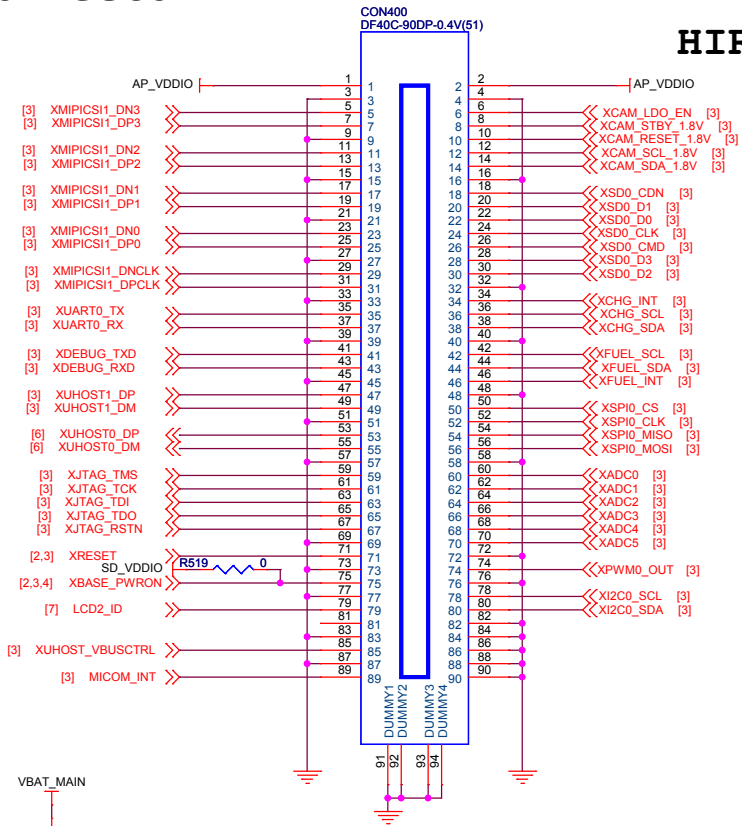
CON400
DF40C-90DP-0.4V(51)

HIF

AP_VDDIO
[3] XMIPICSI1_DN3
[3] XMIPICSI1_DP3
[3] XMIPICSI1_DN2
[3] XMIPICSI1_DP2
[3] XMIPICSI1_DN1
[3] XMIPICSI1_DP1
[3] XMIPICSI1_DN0
[3] XMIPICSI1_DP0
[3] XMIPICSI1_DNCLK
[3] XMIPICSI1_DPCLK
[3] XUART0_TX
[3] XUART0_RX
[3] XDEBUG_TXD
[3] XDEBUG_RXD
[3] XUHOST1_DP
[3] XUHOST1_DM
[6] XUHOST0_DP
[6] XUHOST0_DM
[3] XJTAG_TMS
[3] XJTAG_TCK
[3] XJTAG_TDI
[3] XJTAG_TDO
[3] XJTAG_RSTN
[2,3] XRESET
SD_VDDIO
R519
0
[2,3,4] XBASE_PWRON
[7] LCD2_ID
[3] XUHOST_VBUSCTRL
[3] MICOM_INT

1 3 5 7 9 11 13 15 17 19 21 23 25 27 29 31 33 35 37 39 41 43 45 47 49 51 53 55 57 59 61 63 65 67 69 71 73 75 77 79 81 83 85 87 89

2 4 6 8 10 12 14 16 18 20 22 24 26 28 30 32 34 36 38 40 42 44 46 48 50 52 54 56 58 60 62 64 66 68 70 72 74 76 78 80 82 84 86 88 90

AP_VDDIO
XCAM_LDO_EN [3]
XCAM_STBY_1.8V [3]
XCAM_RESET_1.8V [3]
XCAM_SCL_1.8V [3]
XCAM_SDA_1.8V [3]
XSD0_CDN [3]
XSD0_D1 [3]
XSD0_D0 [3]
XSD0_CLK [3]
XSD0_CMD [3]
XSD0_D3 [3]
XSD0_D2 [3]
XCHG_INT [3]
XCHG_SCL [3]
XCHG_SDA [3]
XFUEL_SCL [3]
XFUEL_SDA [3]
XFUEL_INT [3]
XSPI0_CS [3]
XSPI0_CLK [3]
XSPI0_MISO [3]
XSPI0_MOSI [3]
XADC0 [3]
XADC1 [3]
XADC2 [3]
XADC3 [3]
XADC4 [3]
XADC5 [3]
XPWM0_OUT [3]
XI2C0_SCL [3]
XI2C0_SDA [3]

DUMMY1 DUMMY2 DUMMY3 DUMMY4
91 92 93 94

VBAT_MAIN